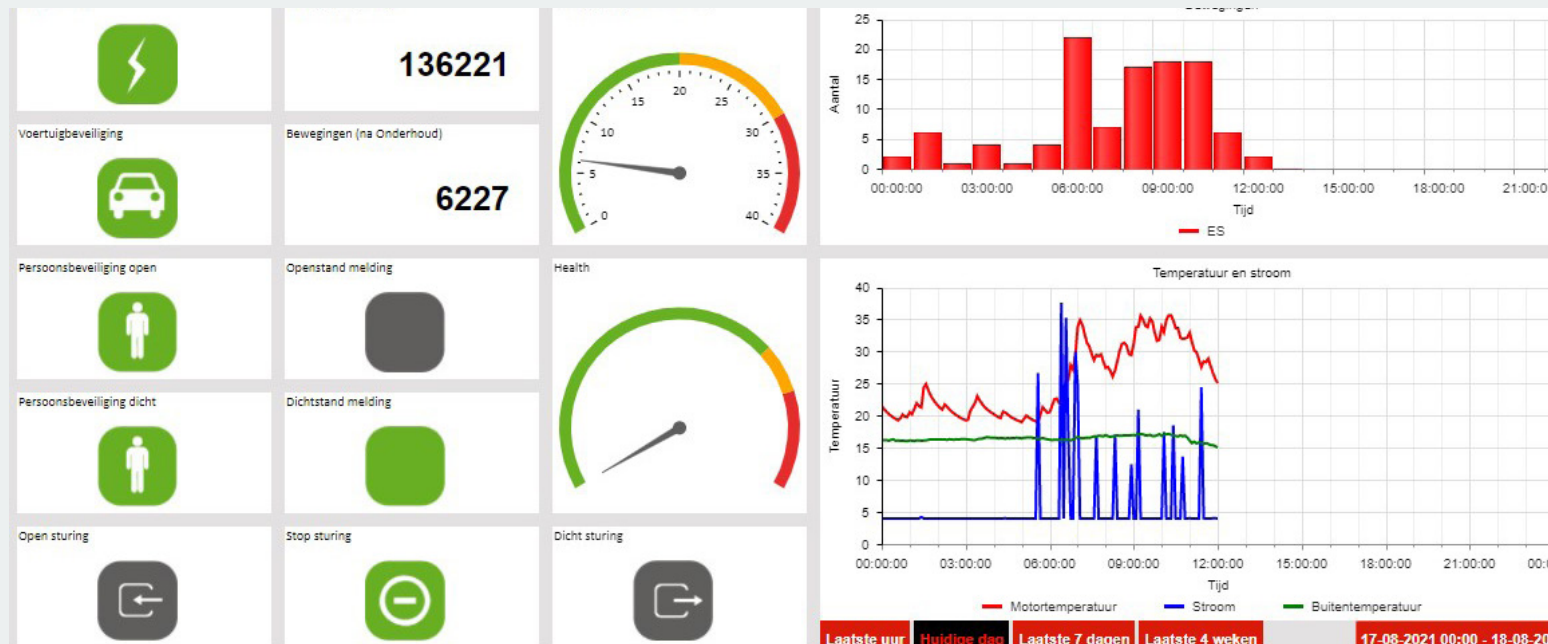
136221

Voertuigbeveiliging

Bewegingen (na Onderhoud)

6227

0 5 10 15 20 25 30 35 40

Bewegingen

25
20
15
10
5
0

Aantal

00:00:00 03:00:00 06:00:00 09:00:00 12:00:00 15:00:00 18:00:00 21:00:0

Tijd

ES

Persoonsbeveiliging open

Openstand melding

Health

Persoonsbeveiliging dicht

Dichtstand melding

Temperatuur en stroom

40
35
30
25
20
15
10
5
0

Temperatuur

00:00:00 03:00:00 06:00:00 09:00:00 12:00:00 15:00:00 18:00:00 21:00:00 00:0

Tijd

Motortemperatuur Stroom Buitentemperatuur

Open sturing

Stop sturing

Dicht sturing

Laatste uur | Huidige dag | Laatste 7 dagen | Laatste 4 weken | 17-08-2021 00:00 - 18-08-20